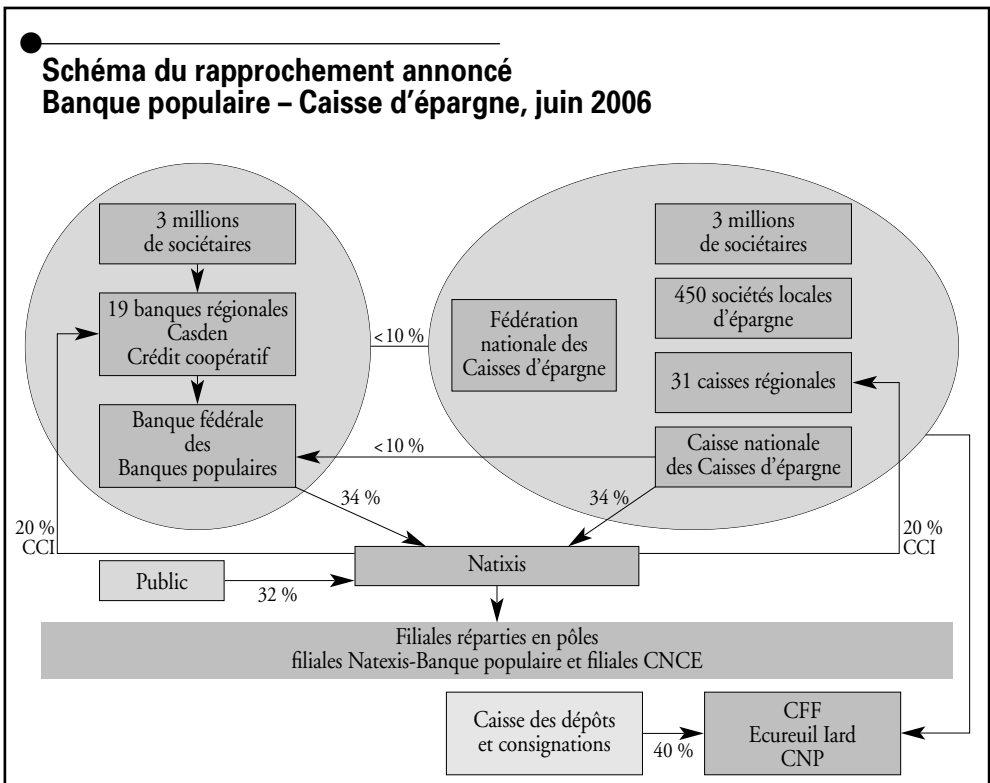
Schéma du rapprochement annoncé
Banque populaire – Caisse d'épargne, juin 2006

3 millions de sociétaires

19 banques régionales
Casden
Crédit coopératif

Banque fédérale des Banques populaires

<10 %

Fédération nationale des Caisses d'épargne

3 millions de sociétaires

450 sociétés locales d'épargne

31 caisses régionales

<10 %

Caisse nationale des Caisses d'épargne

34 %

34 %

20 %
CCI

20 %
CCI

Natixis

Public

32 %

Filiales réparties en pôles
filiales Natexis-Banque populaire et filiales CNCE

Caisse des dépôts et consignations

40 %

CFF
Ecureuil Iard
CNP